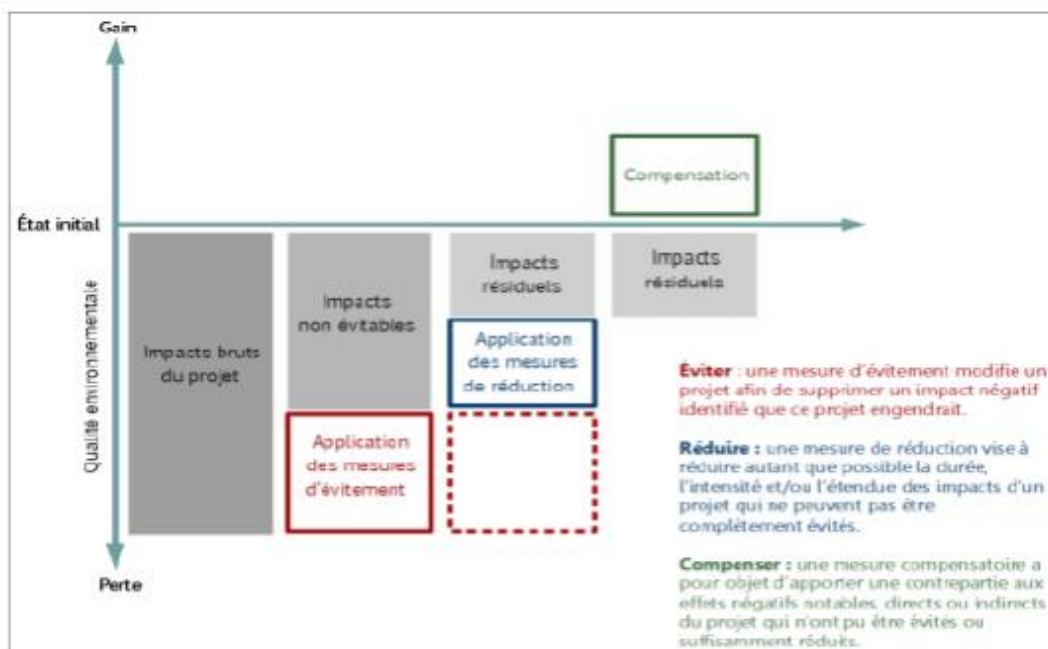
Gain

État initial

Qualité environnementale

Perte

Impacts bruts du projet

Impacts non évitables

Application des mesures d'évitement

Impacts résiduels

Application des mesures de réduction

Compensation

Impacts résiduels

Éviter : une mesure d'évitement modifie un projet afin de supprimer un impact négatif identifié que ce projet engendrait.

Réduire : une mesure de réduction vise à réduire autant que possible la durée, l'intensité et/ou l'étendue des impacts d'un projet qui ne peuvent pas être complètement évités.

Compenser : une mesure compensatoire a pour objet d'apporter une contrepartie aux effets négatifs notables, directs ou indirects du projet qui n'ont pu être évités ou suffisamment réduits.